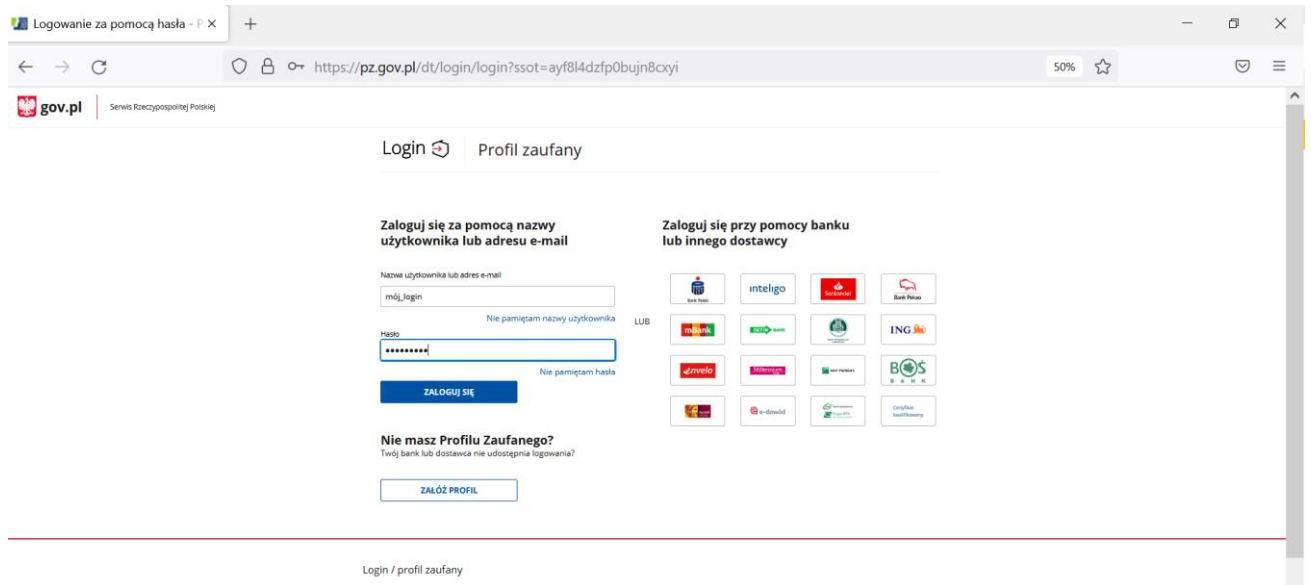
Logowanie za pomocą hasła - P ×

https://pz.gov.pl/dt/login/login?ssot=ayf8l4dzfp0bujn8cxyi

50%

gov.pl Serwis Rzeczypospolitej Polskiej

Login Profil zaufany

Zaloguj się za pomocą nazwy użytkownika lub adresu e-mail

Nazwa użytkownika lub adres e-mail

mój_login

Nie pamiętam nazwy użytkownika

Hasło

••••••••••

Nie pamiętam hasła

ZALOGUJ SIĘ

LUB

Zaloguj się przy pomocy banku lub innego dostawcy

Bank Polski

inteligo

Santander

Bank Pekao

mBank

ING

envelo

Millennium

BOŚ BANK

e-dowód

Certyfikat kwalifikowany

Nie masz Profilu Zaufanego?

Twój bank lub dostawca nie udostępnia logowania?

ZAŁÓŻ PROFIL

Login / profil zaufany